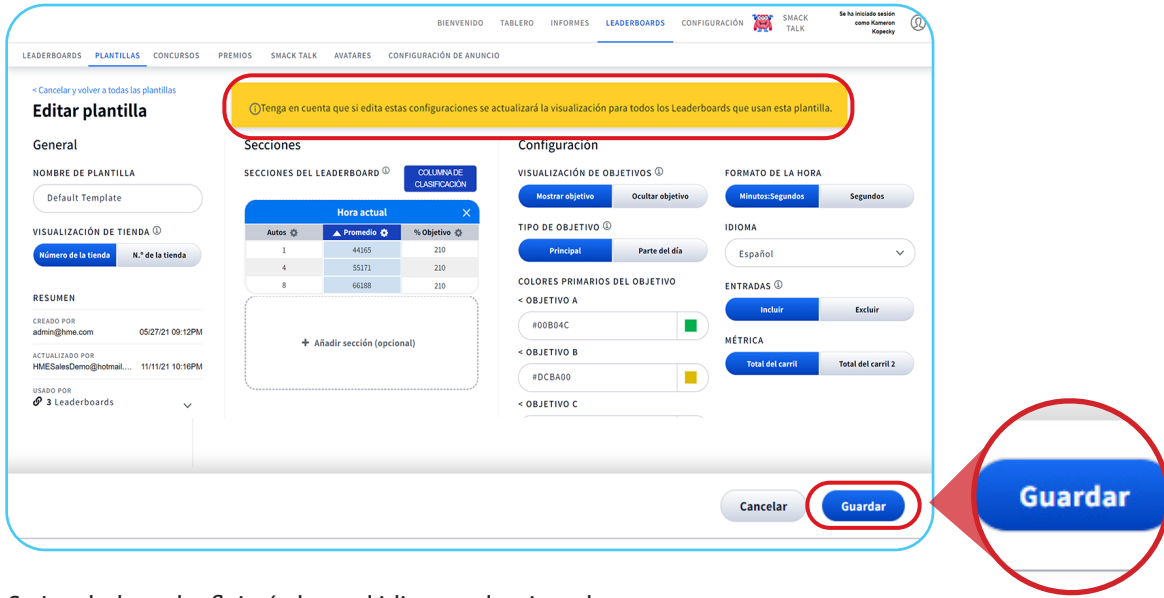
BIENVENIDO TABLERO INFORMES LEADERBOARDS CONFIGURACIÓN SMACK TALK Se ha iniciado sesión como Kameron Kopecky

LEADERBOARDS PLANTILLAS CONCURSOS PREMIOS SMACK TALK AVATARES CONFIGURACIÓN DE ANUNCIO

< Cancelar y volver a todas las plantillas

Editar plantilla

ⓘTenga en cuenta que si edita estas configuraciones se actualizará la visualización para todos los Leaderboards que usan esta plantilla.

General

NOMBRE DE PLANTILLA

Default Template

VISUALIZACIÓN DE TIENDA ⓘ

Número de la tienda | N.º de la tienda

RESUMEN

CREADO POR
admin@hme.com 05/27/21 09:12PM

ACTUALIZADO POR
HMESalesDemo@hotmail.... 11/11/21 10:16PM

USADO POR
3 Leaderboards

Secciones

SECCIONES DEL LEADERBOARD ⓘ COLUMNA DE CLASIFICACIÓN

Hora actual

| Autos | Promedio | % Objetivo |
|---|---|---|
| 1 | 44165 | 210 |
| 4 | 55171 | 210 |
| 8 | 66188 | 210 |

+ Añadir sección (opcional)

Configuración

VISUALIZACIÓN DE OBJETIVOS ⓘ

Mostrar objetivo | Ocultar objetivo

TIPO DE OBJETIVO ⓘ

Principal | Parte del día

COLORES PRIMARIOS DEL OBJETIVO

< OBJETIVO A

#00B04C

< OBJETIVO B

#DCBA00

< OBJETIVO C

FORMATO DE LA HORA

Minutos:Segundos | Segundos

IDIOMA

Español

ENTRADAS ⓘ

Incluir | Excluir

MÉTRICA

Total del carril | Total del carril 2

Cancelar Guardar

Guardar